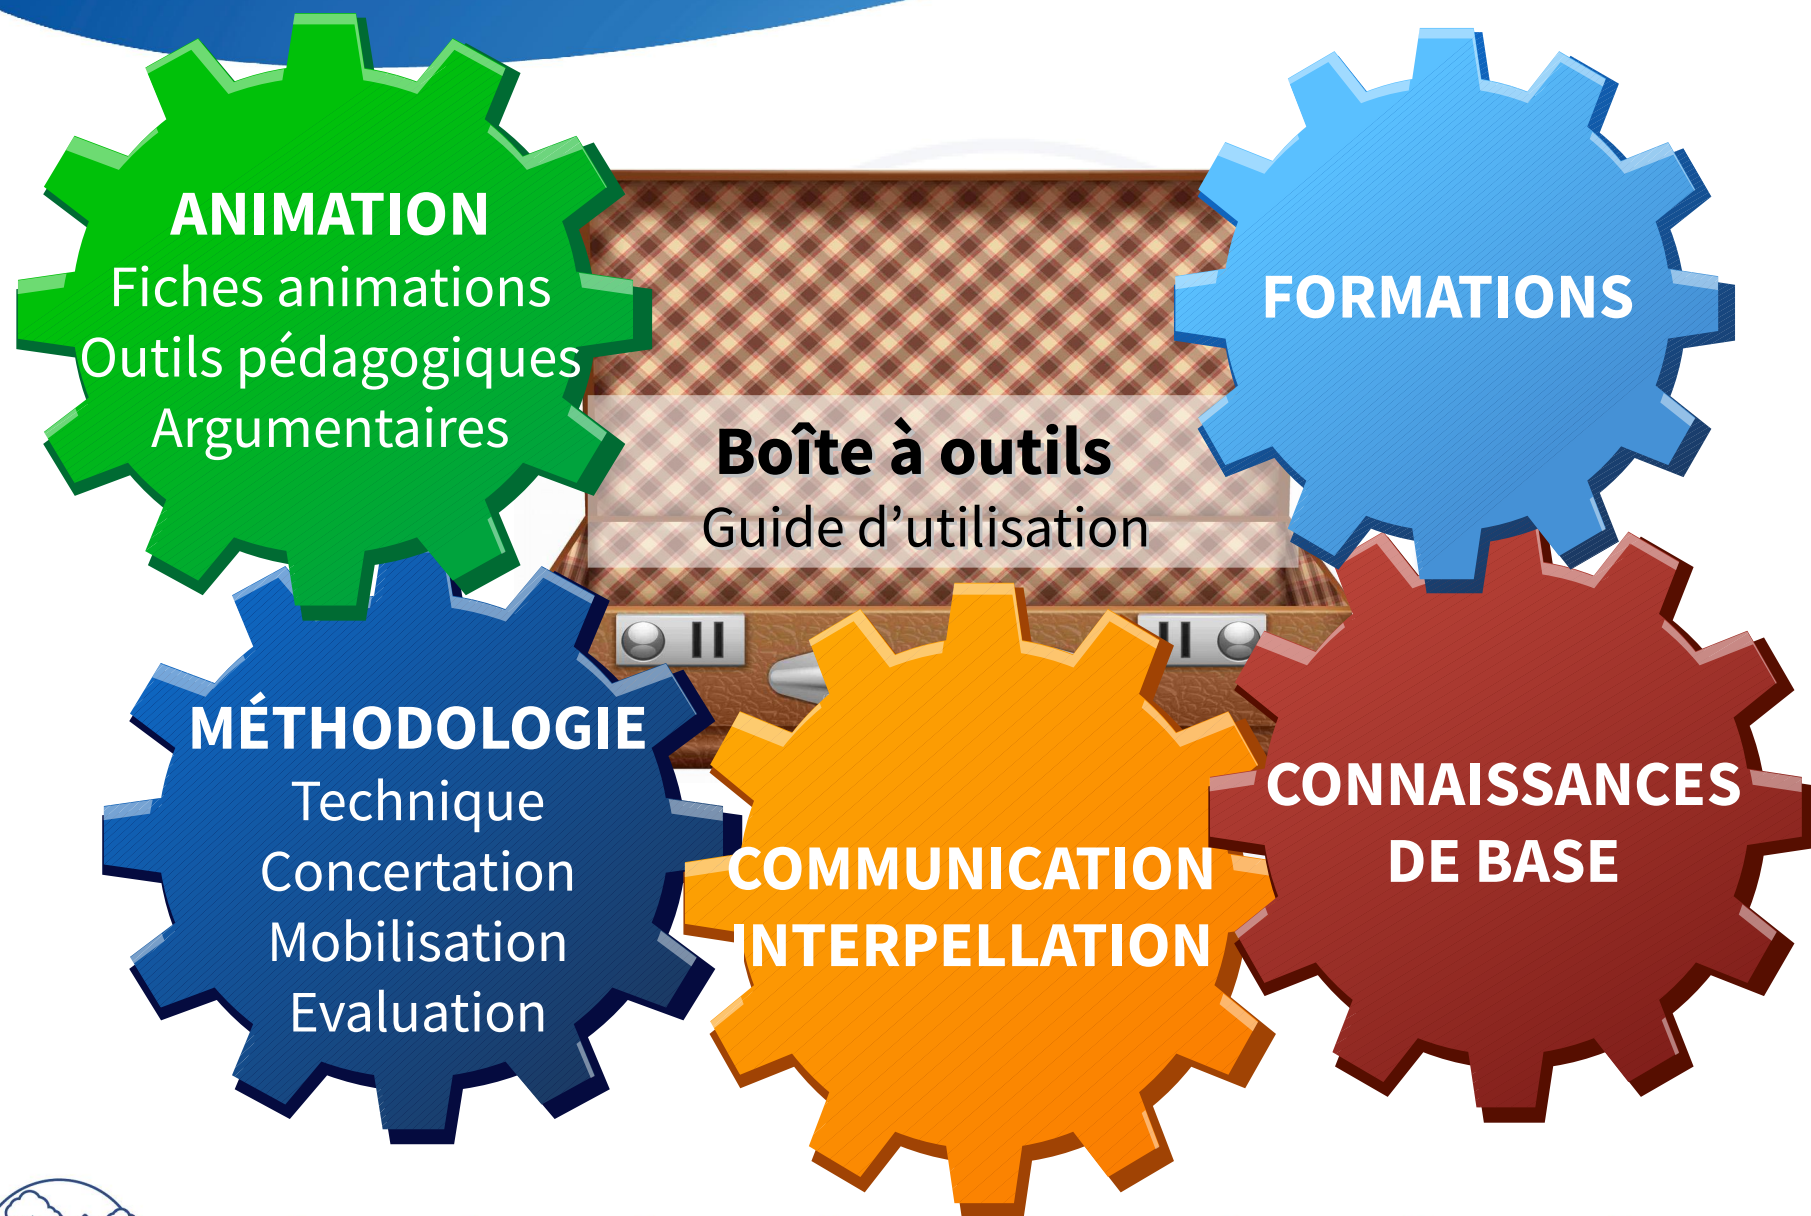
ANIMATION
Fiches animations
Outils pédagogiques
Argumentaires

Boîte à outils
Guide d'utilisation

FORMATIONS

MÉTHODOLOGIE
Technique
Concertation
Mobilisation
Evaluation

COMMUNICATION
INTERPELLATION

CONNAISSANCES
DE BASE